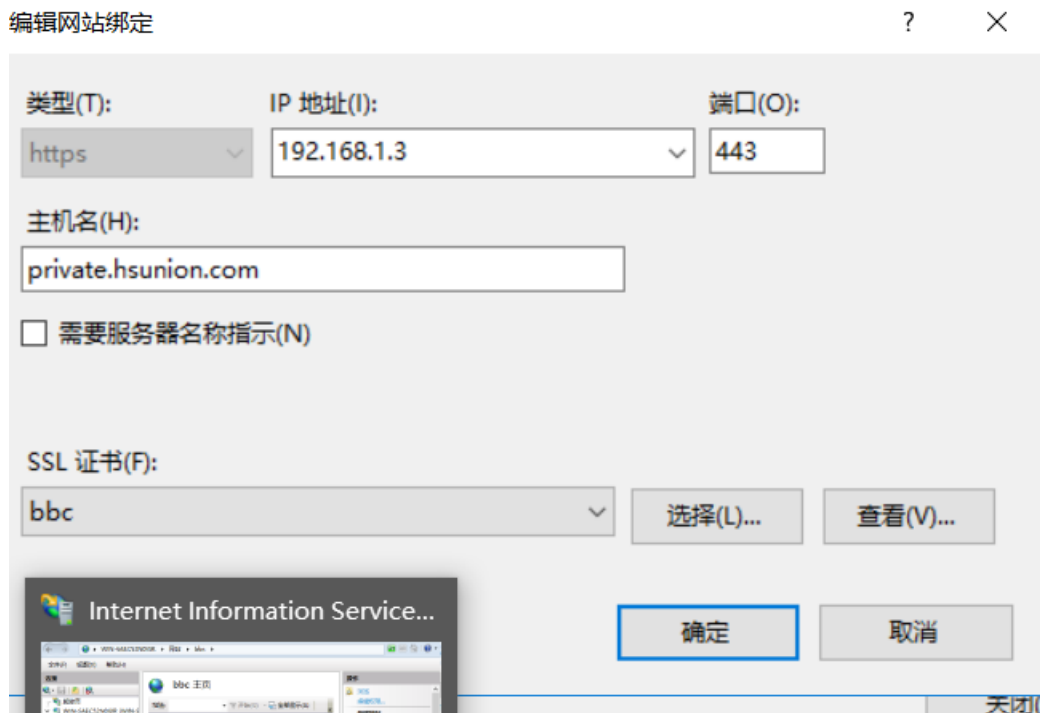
编辑网站绑定

?

类型(T):
https

IP 地址(I):
192.168.1.3

端口(O):
443

主机名(H):
private.hsunion.com

需要服务器名称指示(N)

SSL 证书(F):
bbc

选择(L)...

查看(V)...

Internet Information Service...

bbc 主页

确定

取消

关闭